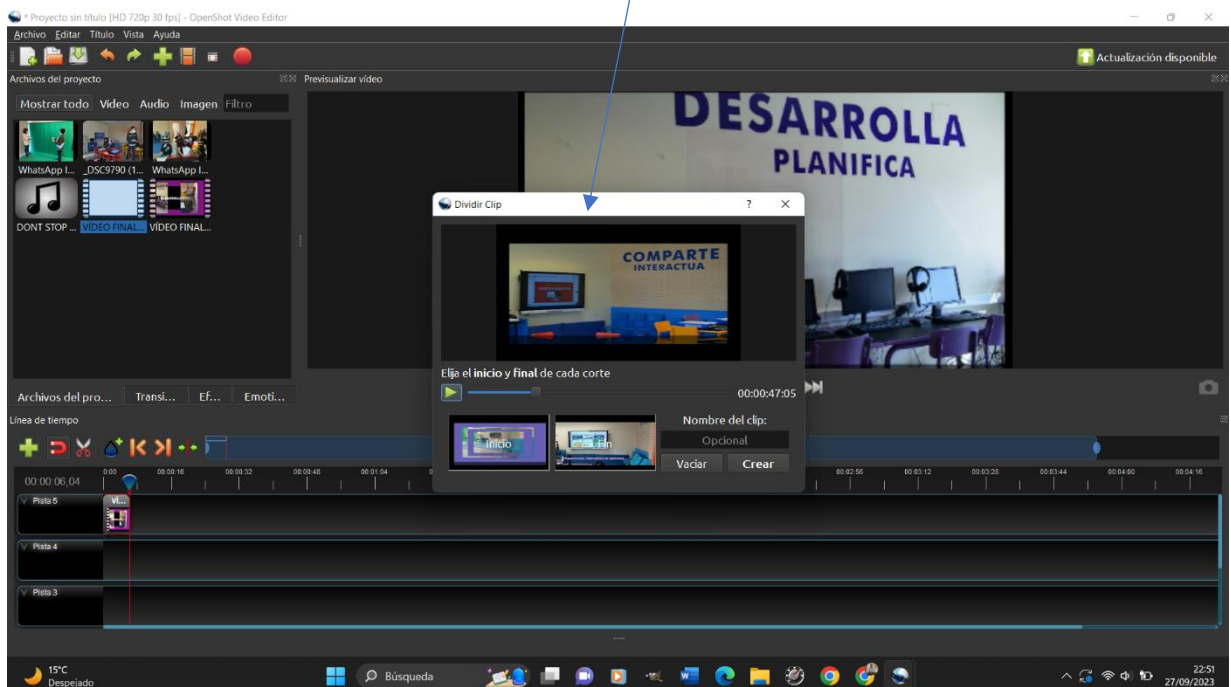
* Proyecto sin título [HD 720p 30 fps] - OpenShot Video Editor
Archivo Editar Título Vista Ayuda
Actualización disponible
Archivos del proyecto
Previsualizar vídeo
Mostrar todo Video Audio Imagen Filtro
WhatsApp I... _DSC9790 (1... WhatsApp I...
DONT STOP ... VIDEO FINAL... VIDEO FINAL...
DESARROLLA
PLANIFICA
Dividir Clip
?
COMPARTE
INTERACTUA
Elija el **inicio** y **final** de cada corte
00:00:47:05
Inicio
Fin
Nombre del clip:
Opcional
Vaciar
Crear
Archivos del pro... Transi... Ef... Emoti...
Línea de tiempo
00:00:06,04
0:00 00:00:16 00:00:32 00:00:48 00:01:04
00:02:56 00:03:12 00:03:28 00:03:44 00:04:00 00:04:16
Pista 5
Vi...
Pista 4
Pista 3
15°C
Despejado
Búsqueda
22:51
27/09/2023